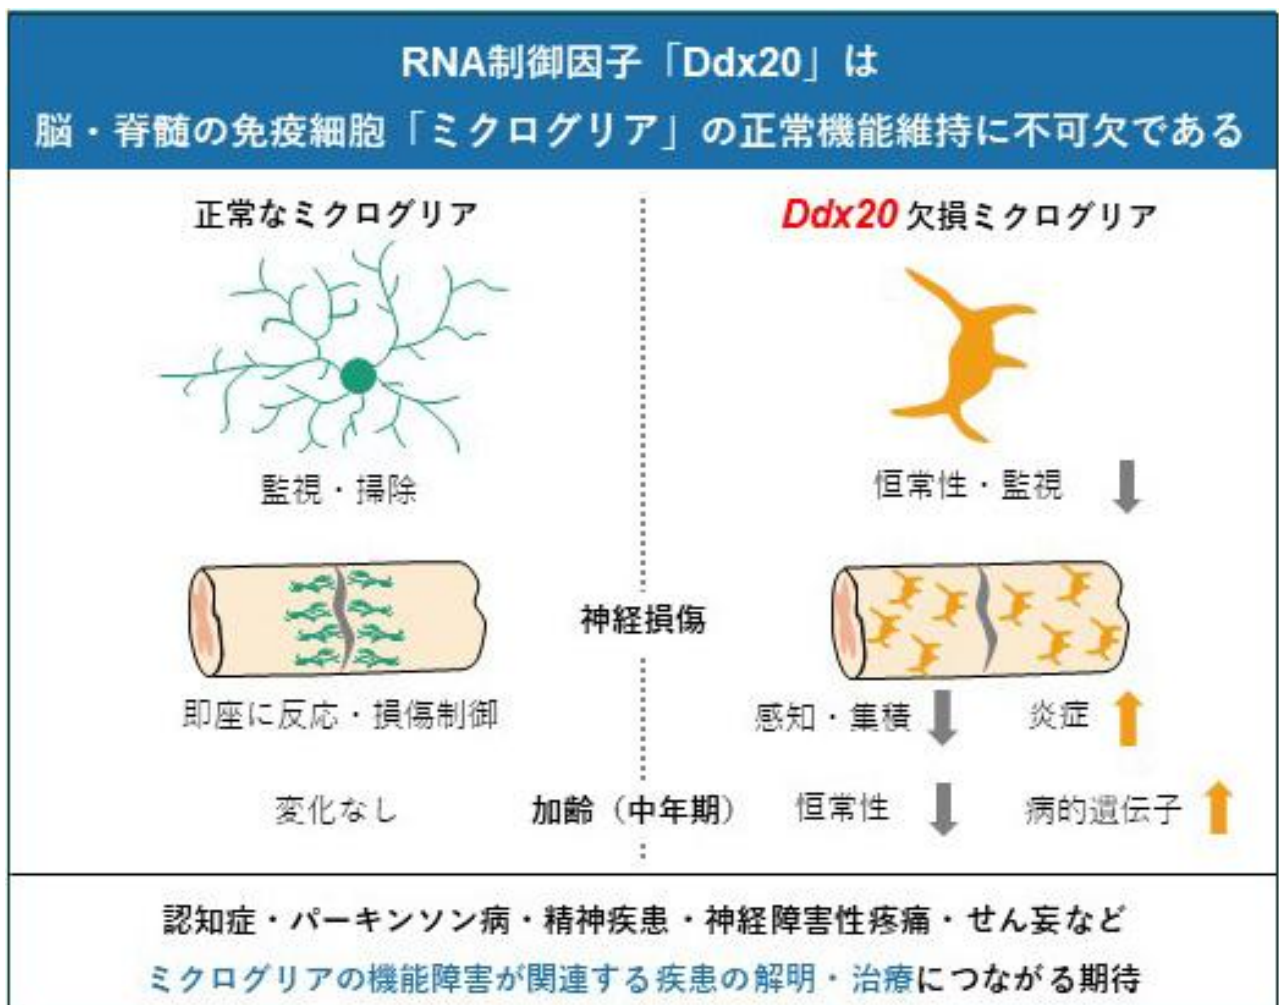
RNA制御因子「Ddx20」は
脳・脊髄の免疫細胞「ミクログリア」の正常機能維持に不可欠である

正常なミクログリア

監視・掃除

即座に反応・損傷制御

変化なし

神経損傷

加齢（中年期）

*Ddx20* 欠損ミクログリア

恒常性・監視

感知・集積

炎症

恒常性

病的遺伝子

認知症・パーキンソン病・精神疾患・神経障害性疼痛・せん妄など
ミクログリアの機能障害が関連する疾患の解明・治療につながる期待